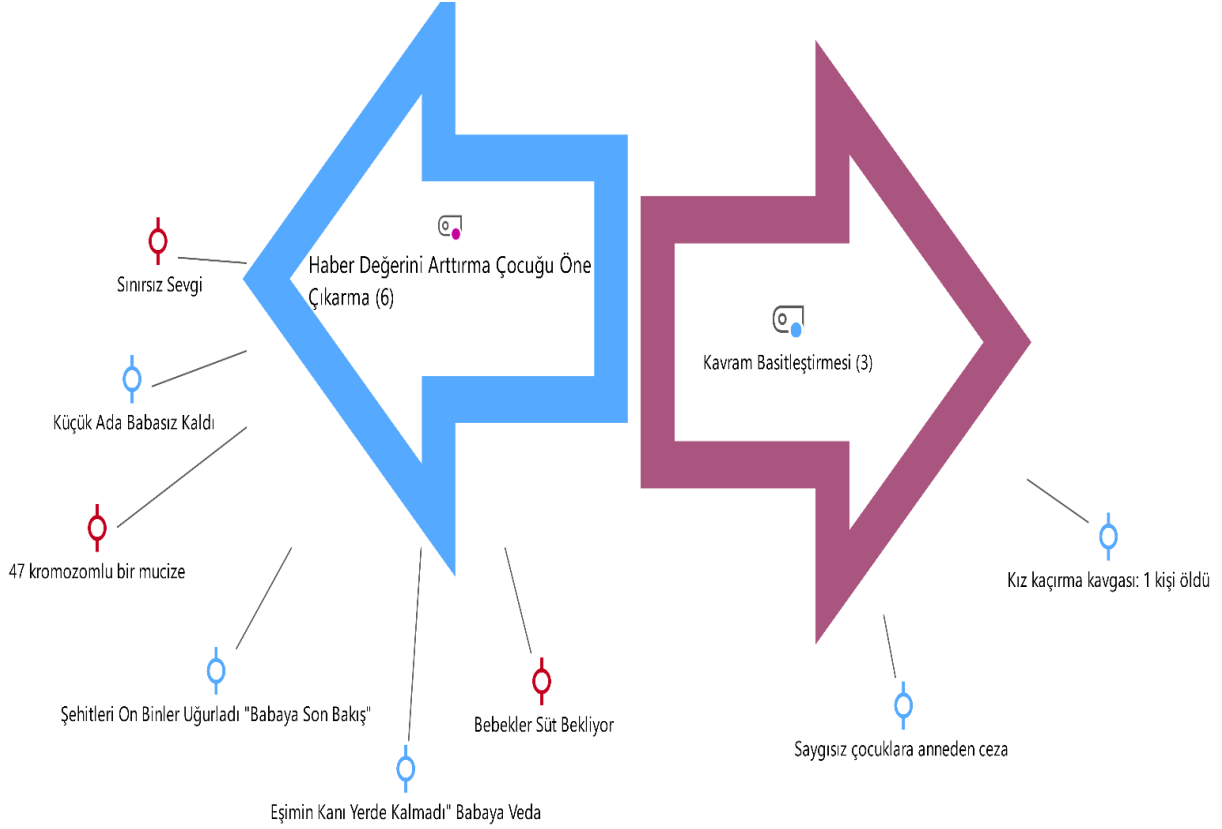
Haber Değerini Arttırma Çocuğu Öne Çıkarma (6)

Sınırsız Sevgi

Küçük Ada Babasız Kaldı

47 kromozomlu bir mucize

Şehitleri On Binler Uğurladı "Babaya Son Bakış"

Eşimin Kanı Yerde Kalmadı" Babaya Veda

Bebekler Süt Bekliyor

Kavram Basitleştirmesi (3)

Kız kaçırma kavgası: 1 kişi öldü

Saygısız çocuklara anneden ceza